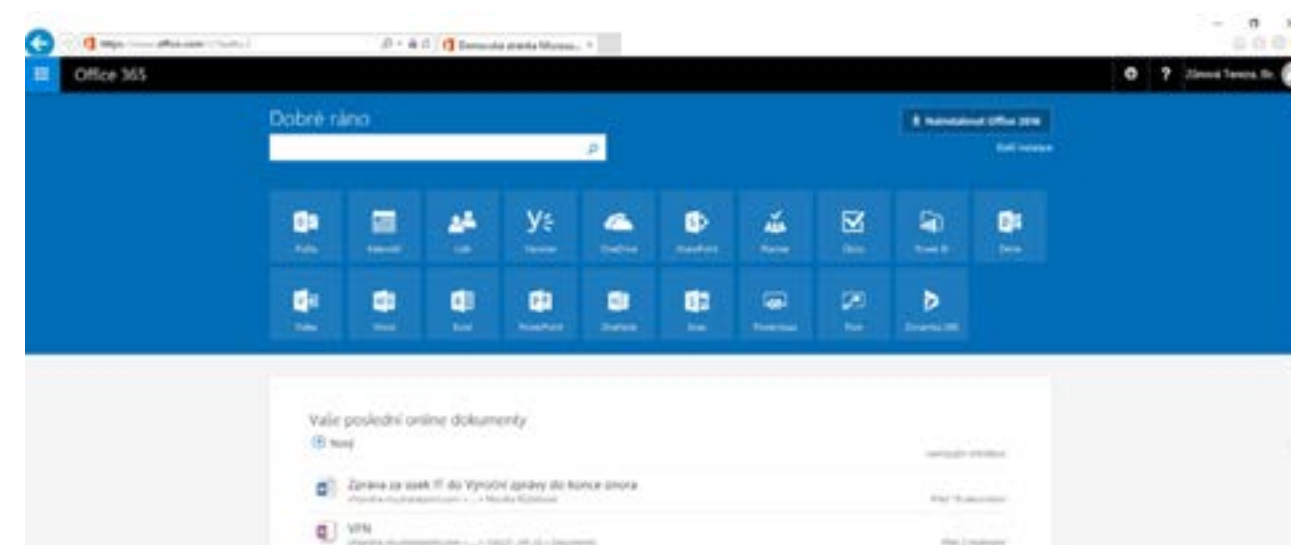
Office 365

Dobré ráno

Nainstalovat Office 2016

Další instalace

Pošta
Kalendář
Lidé
Yammer
OneDrive
SharePoint
Planner
Úkoly
Power BI
Delve
Sway
Word
Excel
PowerPoint
OneNote
Sway
Prezentace
Flow
Dynamics 365

Vaše poslední online dokumenty

Nový

Zpráva za úsek IT do Výroční zprávy do konce února

VPN